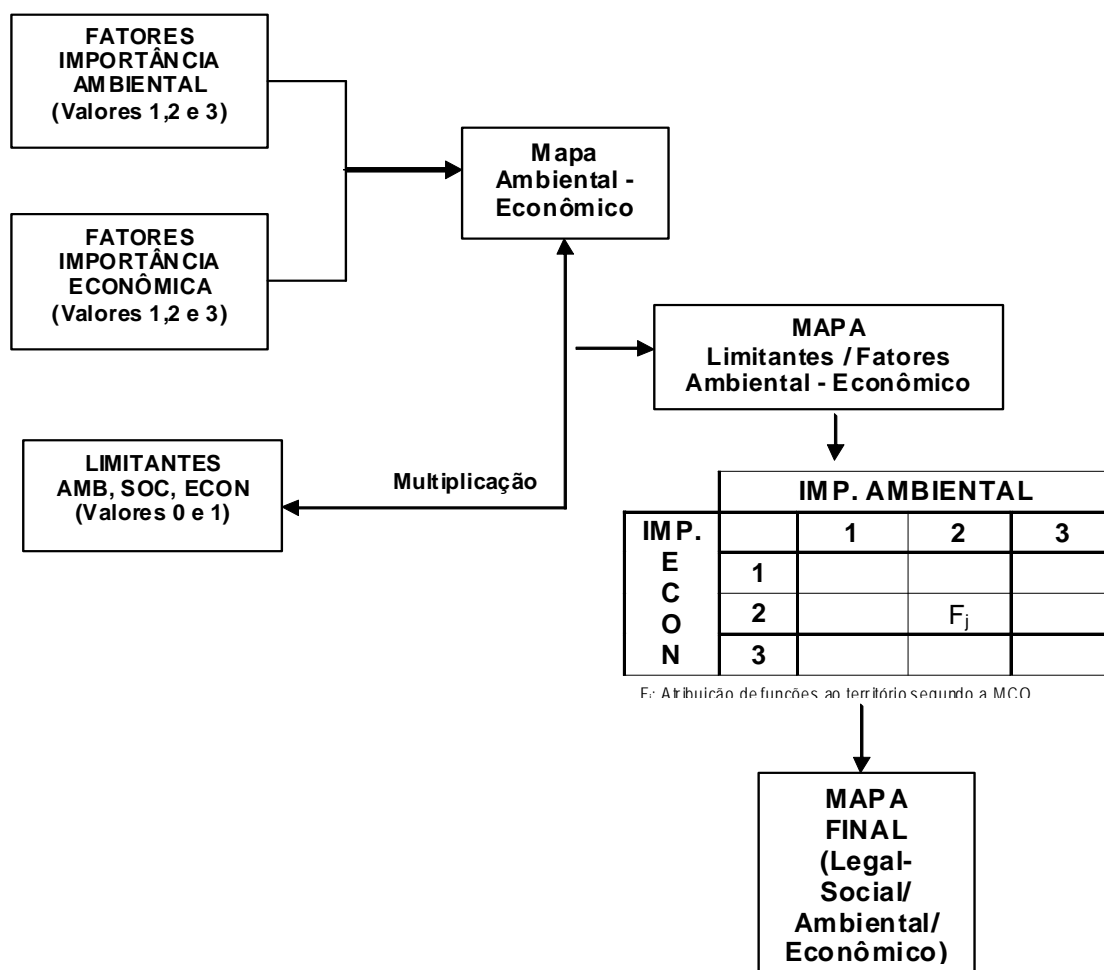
FATORES IMPORTÂNCIA AMBIENTAL (Valores 1,2 e 3)

FATORES IMPORTÂNCIA ECONÔMICA (Valores 1,2 e 3)

Mapa Ambiental - Econômico

MAPA Limitantes / Fatores Ambiental - Econômico

LIMITANTES AMB, SOC, ECON (Valores 0 e 1)

Multiplicação

| | | IMP. AMBIENTAL | | |
|---|---|---|---|---|
| IMP. | | 1 | 2 | 3 |
| E C | 1 | | | |
| O | 2 | | $F_j$ | |
| N | 3 | | | |

$F_j$: Atribuição de funções ao território segundo a MCO

MAPA FINAL (Legal-Social/ Ambiental/ Econômico)